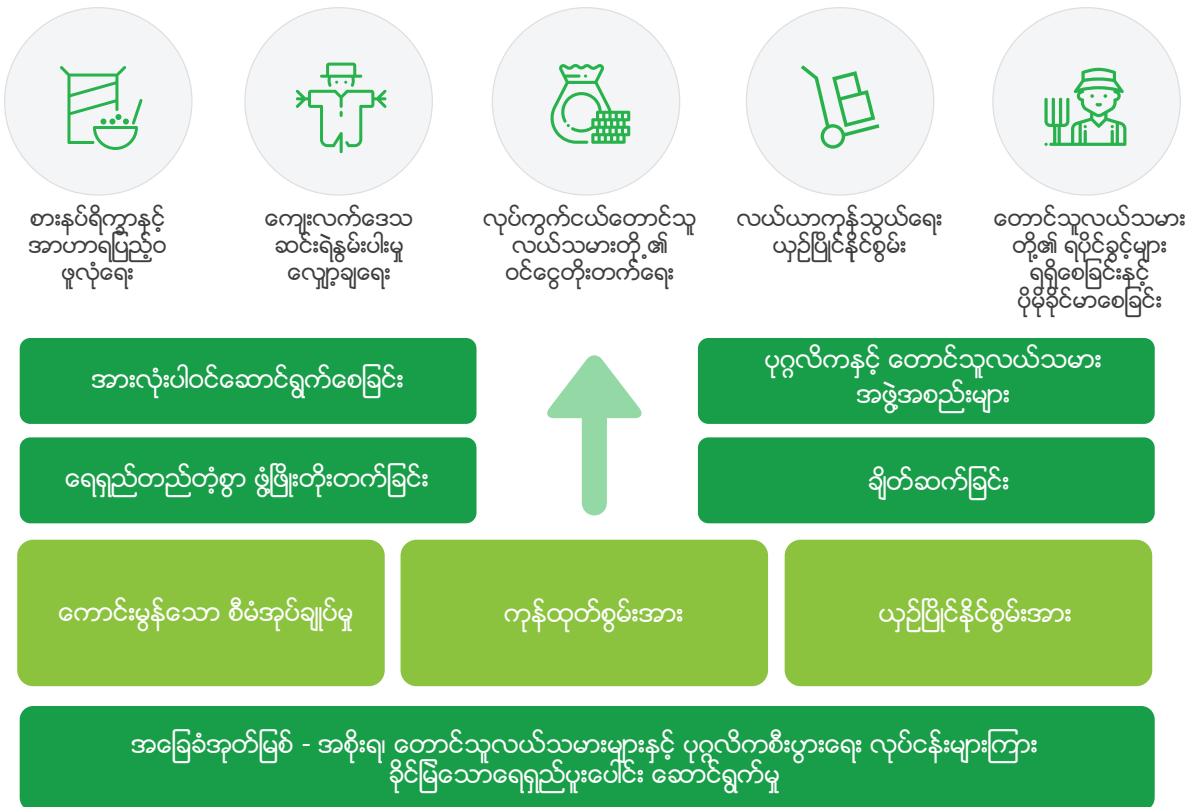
စားနပ်ရိက္ခာနှင့် အာဟာရပြည့်ဝ ဖူလုံရေး

ကျေးလက်ဒေသ ဆင်းရဲနွမ်းပါးမှု လျှော့ချရေး

လုပ်ကွက်ငယ်တောင်သူ လယ်သမားတို့၏ ဝင်ငွေတိုးတက်ရေး

လယ်ယာကုန်သွယ်ရေး ယှဉ်ပြိုင်နိုင်စွမ်း

တောင်သူလယ်သမား တို့၏ ရပိုင်ခွင့်များ ရရှိစေခြင်းနှင့် ပိုမိုခိုင်မာစေခြင်း

အားလုံးပါဝင်ဆောင်ရွက်စေခြင်း

ရေရှည်တည်တံ့စွာ ဖွံ့ဖြိုးတိုးတက်ခြင်း

ပုဂ္ဂလိကနှင့် တောင်သူလယ်သမား အဖွဲ့အစည်းများ

ချိတ်ဆက်ခြင်း

ကောင်းမွန်သော စီမံအုပ်ချုပ်မှု

ကုန်ထုတ်စွမ်းအား

ယှဉ်ပြိုင်နိုင်စွမ်းအား

အခြေခံအုတ်မြစ် - အစိုးရ၊ တောင်သူလယ်သမားများနှင့် ပုဂ္ဂလိကစီးပွားရေး လုပ်ငန်းများကြား ခိုင်မြဲသောရေရှည်ပူးပေါင်း ဆောင်ရွက်မှု